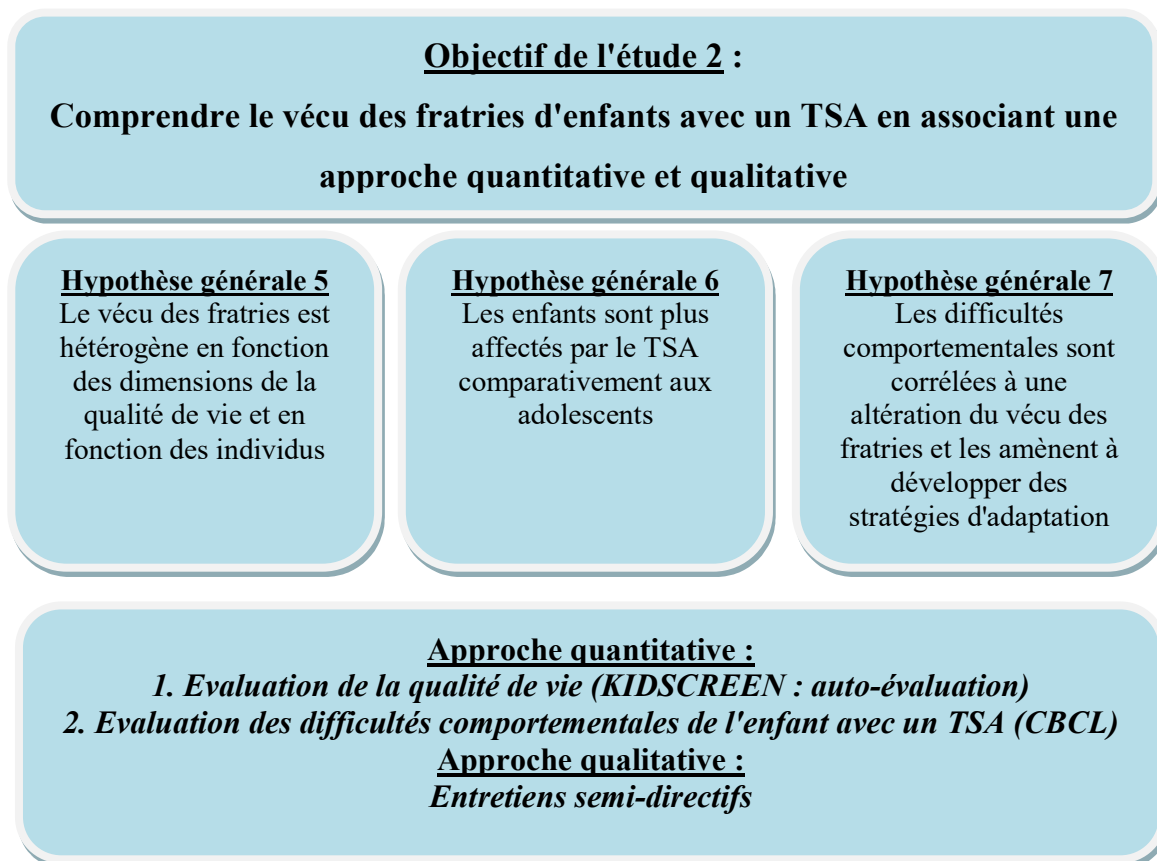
Objectif de l'étude 2 :

Comprendre le vécu des fratries d'enfants avec un TSA en associant une approche quantitative et qualitative

Hypothèse générale 5
Le vécu des fratries est hétérogène en fonction des dimensions de la qualité de vie et en fonction des individus

Hypothèse générale 6
Les enfants sont plus affectés par le TSA comparativement aux adolescents

Hypothèse générale 7
Les difficultés comportementales sont corrélées à une altération du vécu des fratries et les amènent à développer des stratégies d'adaptation

Approche quantitative :
1. Evaluation de la qualité de vie (KIDSCREEN : auto-évaluation)
2. Evaluation des difficultés comportementales de l'enfant avec un TSA (CBCL)
Approche qualitative :
Entretiens semi-directifs